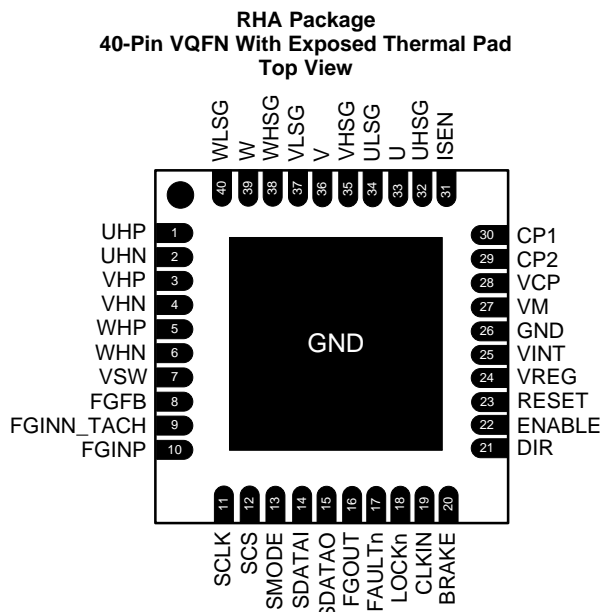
RHA Package
40-Pin VQFN With Exposed Thermal Pad
Top View

WLSG 40
W 39
WHSG 38
VLSG 37
V 36
VHSG 35
ULSG 34
U 33
UHSG 32
ISEN 31

UHP 1
UHN 2
VHP 3
VHN 4
WHP 5
WHN 6
VSW 7
FGFB 8
FGINN_TACH 9
FGINP 10

GND

30 CP1
29 CP2
28 VCP
27 VM
26 GND
25 VINT
24 VREG
23 RESET
22 ENABLE
21 DIR

11 SCLK
12 SCS
13 SMODE
14 SDATAI
15 SDATAO
16 FGOUT
17 FAULTn
18 LOCKn
19 CLKIN
20 BRAKE